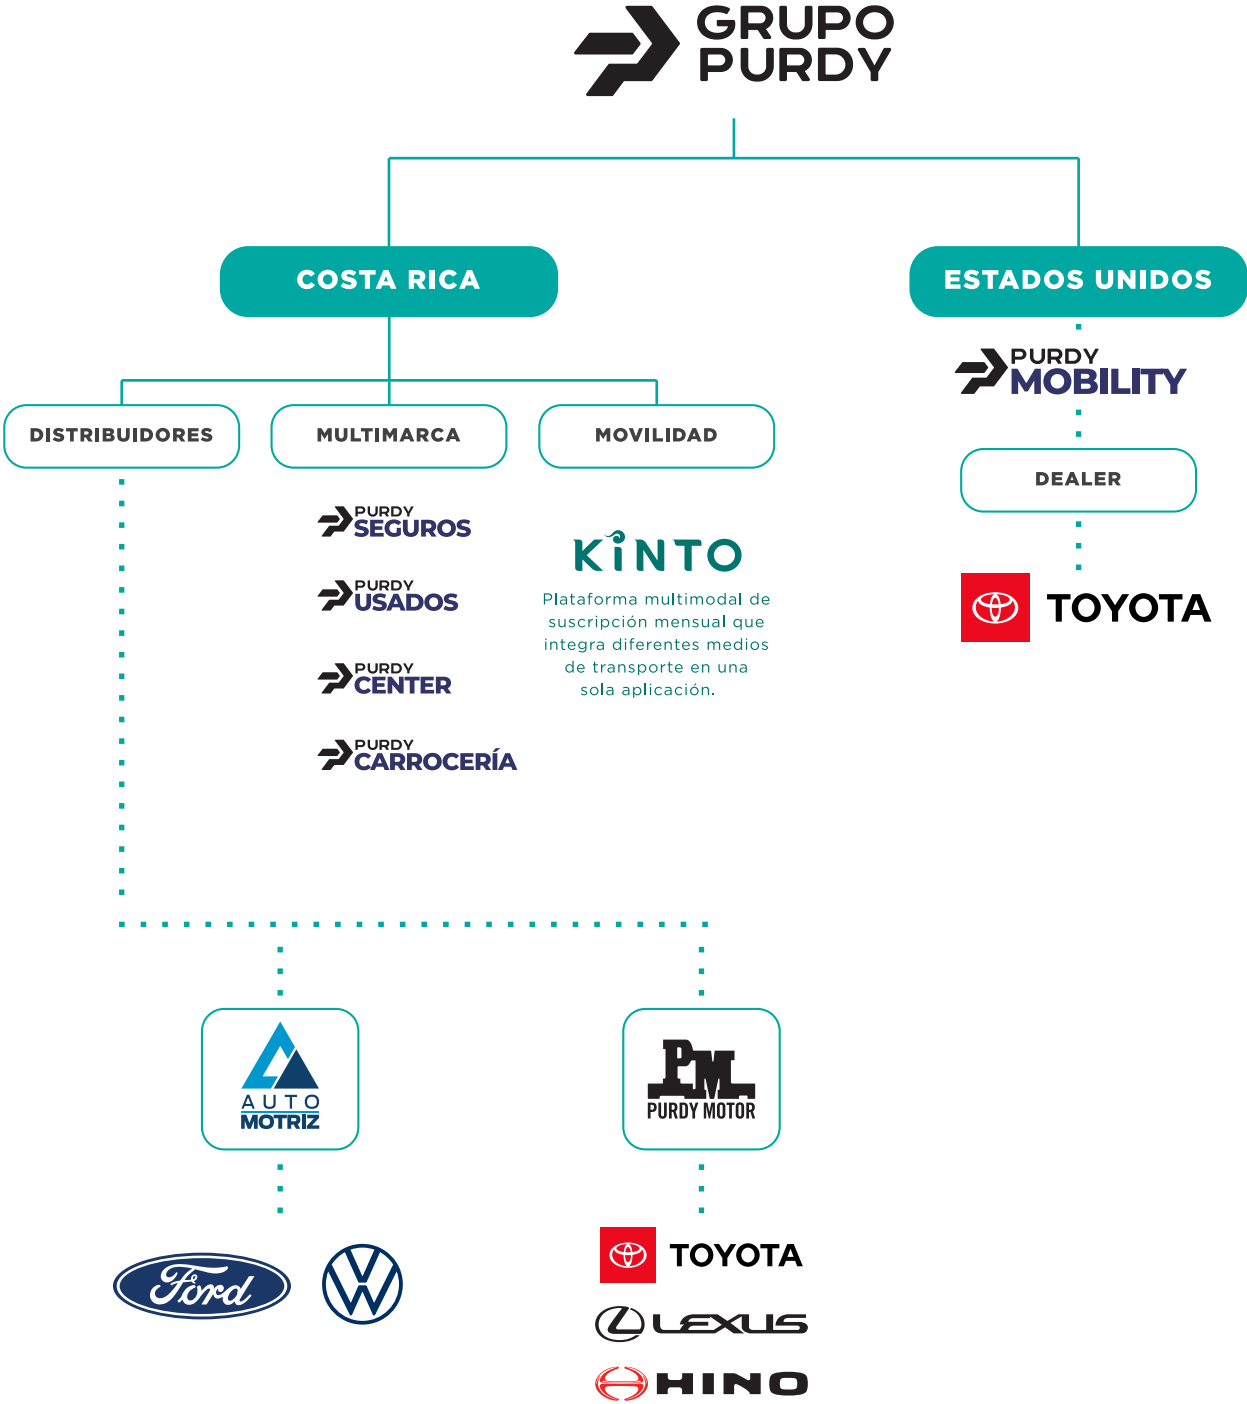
GRUPO PURDY

COSTA RICA

ESTADOS UNIDOS

PURDY MOBILITY

DISTRIBUIDORES

MULTIMARCA

MOVILIDAD

DEALER

PURDY SEGUROS

PURDY USADOS

PURDY CENTER

PURDY CARROCERÍA

KINTO

Plataforma multimodal de suscripción mensual que integra diferentes medios de transporte en una sola aplicación.

TOYOTA

AUTO MOTRIZ

P.M. PURDY MOTOR

Ford

TOYOTA

LEXUS

HINO